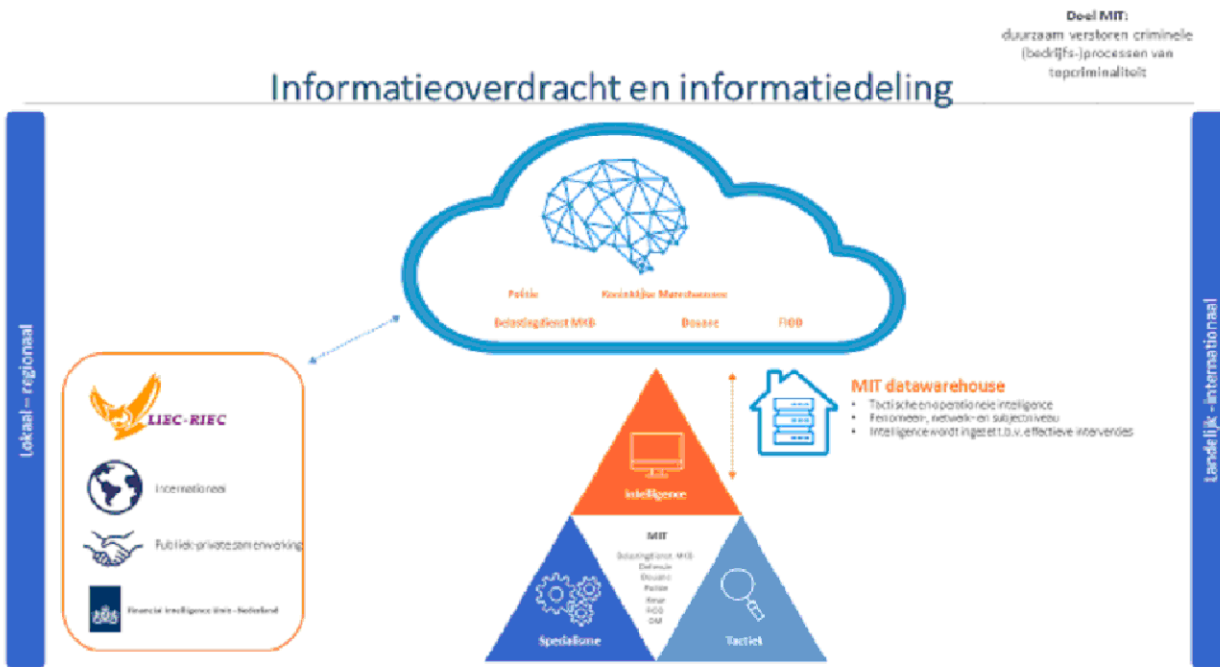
Doel MIT:
duurzaam verstoren criminele (bedrijfs-)processen van topcriminaliteit

Informatieoverdracht en informatiedeling

Lokaal – regionaal

Landelijk – internationaal

Politie
Koninklijke Marechaussee
Belastingdienst MKB
Douane
FIOD

LIEC-RIEC

Internationaal

Publiek-private samenwerking

Financial Intelligence Unit - Nederland

MIT datawarehouse
• Tactische en operationele intelligence
• Fenomeen, netwerk- en subjectniveau
• Intelligence wordt ingezet t.b.v. effectieve interventies

Intelligence

MIT
Belastingdienst MKB
Defensie
Douane
Politie
Rijar
FIOD
OM

Specialisme

Tactiek